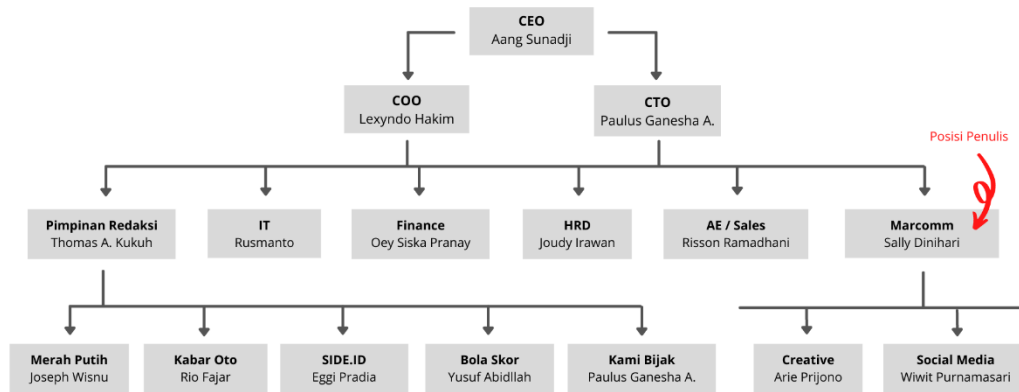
CEO
Aang Sunadji

COO
Lexyndo Hakim

CTO
Paulus Ganesha A.

Posisi Penulis

Pimpinan Redaksi
Thomas A. Kukuh

IT
Rusmanto

Finance
Oey Siska Pranay

HRD
Joudy Irawan

AE / Sales
Risson Ramadhani

Marcomm
Sally Dinihari

Merah Putih
Joseph Wisnu

Kabar Oto
Rio Fajar

SIDE.ID
Eggi Pradia

Bola Skor
Yusuf Abidllah

Kami Bijak
Paulus Ganesha A.

Creative
Arie Prijono

Social Media
Wiwit Purnamasari